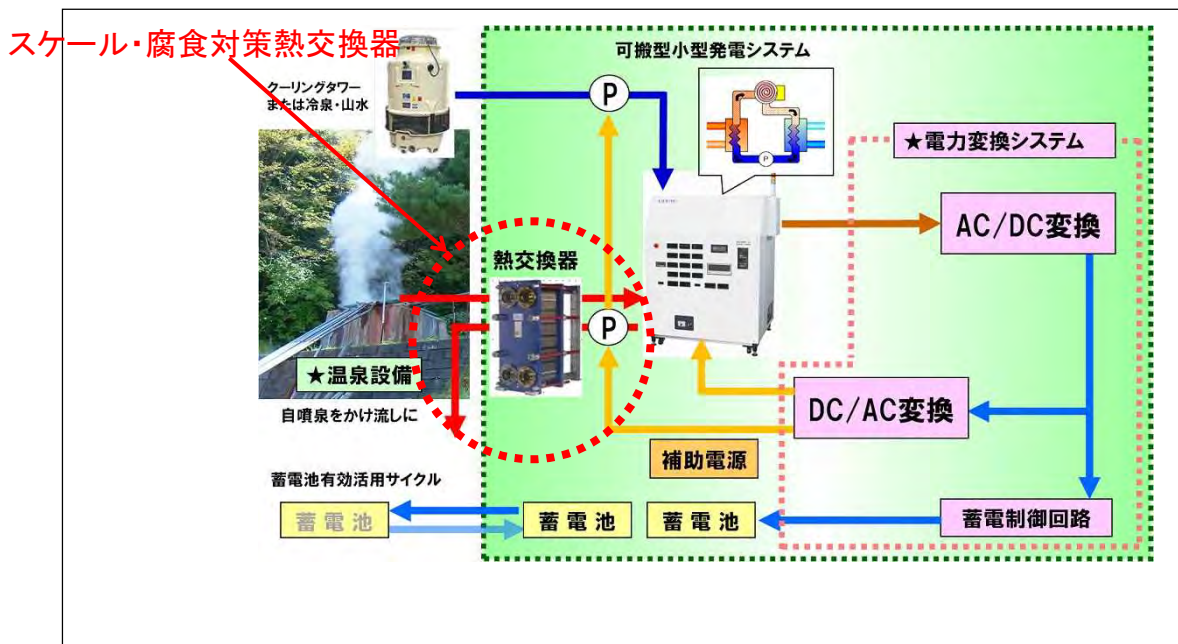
スケール・腐食対策熱交換器

可搬型小型発電システム

クーリングタワー
または冷泉・山水

P

★電力変換システム

AC/DC変換

熱交換器

P

★温泉設備

自噴泉をかけ流しに

DC/AC変換

補助電源

蓄電池有効活用サイクル

蓄 電 池

蓄 電 池

蓄 電 池

蓄電制御回路